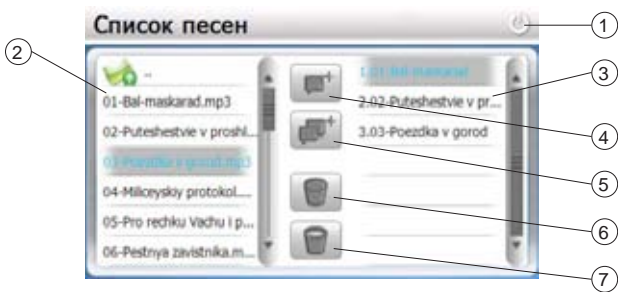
Список песен

①

②

③

④

⑤

⑥

⑦

..

01-Bal-maskarad.mp3

02-Puteshestvie v proshl...

03-Poezdka v gorod.mp3

04-Milceyskiy protokol....

05-Pro rechku Vachu i p...

06-Pestnya zavistnika.m...

1.01-Bal-maskarad

2.02-Puteshestvie v pr...

3.03-Poezdka v gorod